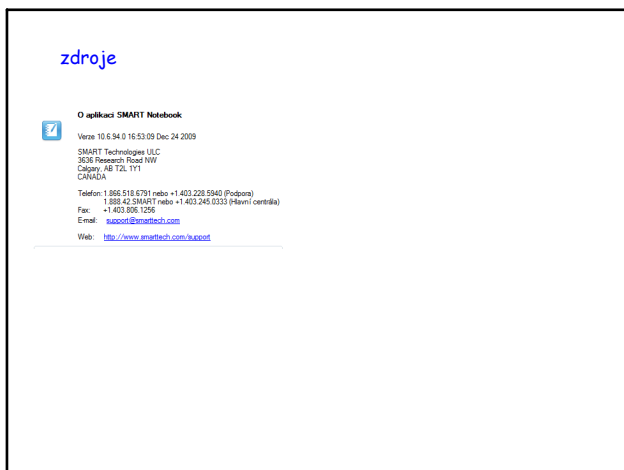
zdroje

O aplikaci SMART Notebook

Verze 10.6.94.0 16:53:09 Dec 24 2009

SMART Technologies ULC
3636 Research Road NW
Calgary, AB T2L 1Y1
CANADA

Telefon: 1.866.518.6791 nebo +1.403.228.5940 (Podpora)
1.888.42.SMART nebo +1.403.245.0333 (Hlavní centrála)
Fax: +1.403.806.1256
E-mail: support@smarttech.com

Web: http://www.smarttech.com/support